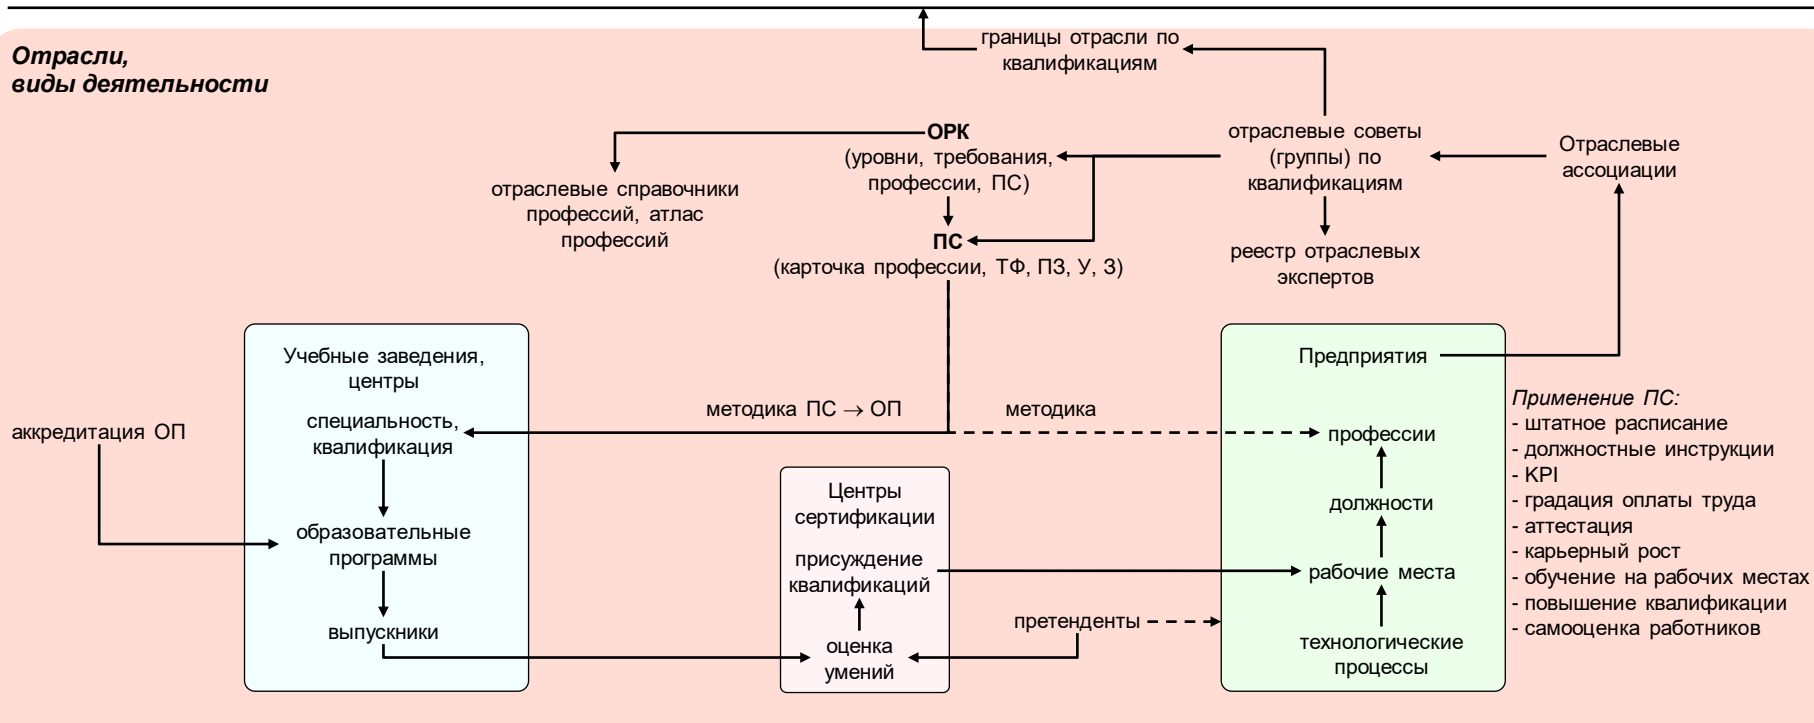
Отрасли, виды деятельности

границы отрасли по квалификациям

ОРК (уровни, требования, профессии, ПС)

отраслевые советы (группы) по квалификациям

Отраслевые ассоциации

отраслевые справочники профессий, атлас профессий

ПС (карточка профессии, ТФ, ПЗ, У, З)

реестр отраслевых экспертов

Учебные заведения, центры

специальность, квалификация

образовательные программы

выпускники

аккредитация ОП

методика ПС $\rightarrow$ ОП

методика

Центры сертификации

присуждение квалификаций

оценка умений

претенденты

Предприятия

профессии

должности

рабочие места

технологические процессы

Применение ПС:
- штатное расписание
- должностные инструкции
- KPI
- градация оплаты труда
- аттестация
- карьерный рост
- обучение на рабочих местах
- повышение квалификации
- самооценка работников